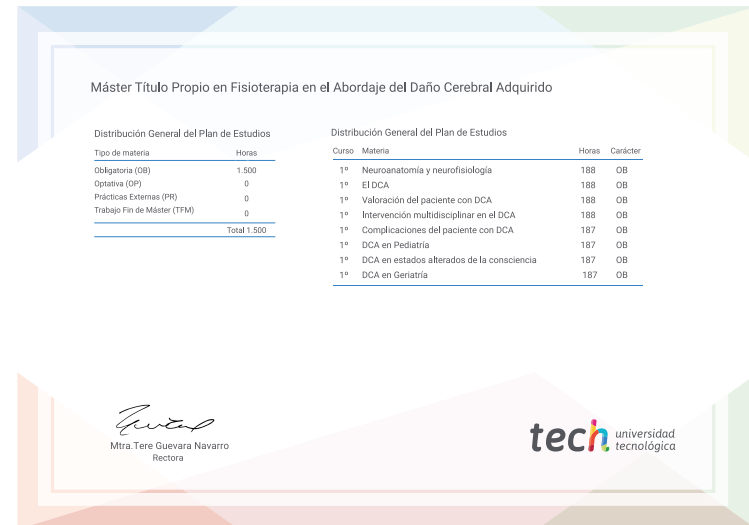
Máster Título Propio en Fisioterapia en el Abordaje del Daño Cerebral Adquirido

Distribución General del Plan de Estudios

| Tipo de materia | Horas |
|---|---|
| Obligatoria (OB) | 1.500 |
| Optativa (OP) | 0 |
| Prácticas Externas (PR) | 0 |
| Trabajo Fin de Máster (TFM) | 0 |
| | Total 1.500 |

Distribución General del Plan de Estudios

| Curso | Materia | Horas | Carácter |
|---|---|---|---|
| 1º | Neuroanatomía y neurofisiología | 188 | OB |
| 1º | El DCA | 188 | OB |
| 1º | Valoración del paciente con DCA | 188 | OB |
| 1º | Intervención multidisciplinar en el DCA | 188 | OB |
| 1º | Complicaciones del paciente con DCA | 187 | OB |
| 1º | DCA en Pediatría | 187 | OB |
| 1º | DCA en estados alterados de la consciencia | 187 | OB |
| 1º | DCA en Geriatría | 187 | OB |

Mtra.Tere Guevara Navarro
Rectora

tech universidad tecnológica